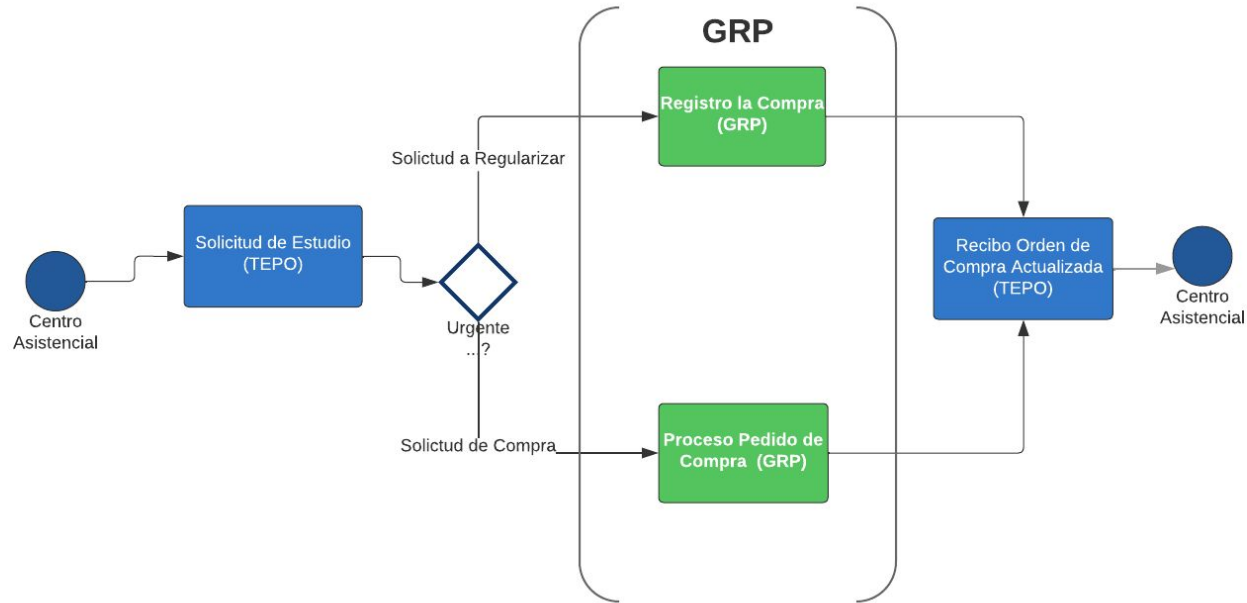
GRP

Centro Asistencial

Solicitud de Estudio (TEPO)

Solictud a Regularizar

Urgente ...?

Solictud de Compra

Registro la Compra (GRP)

Proceso Pedido de Compra (GRP)

Recibo Orden de Compra Actualizada (TEPO)

Centro Asistencial